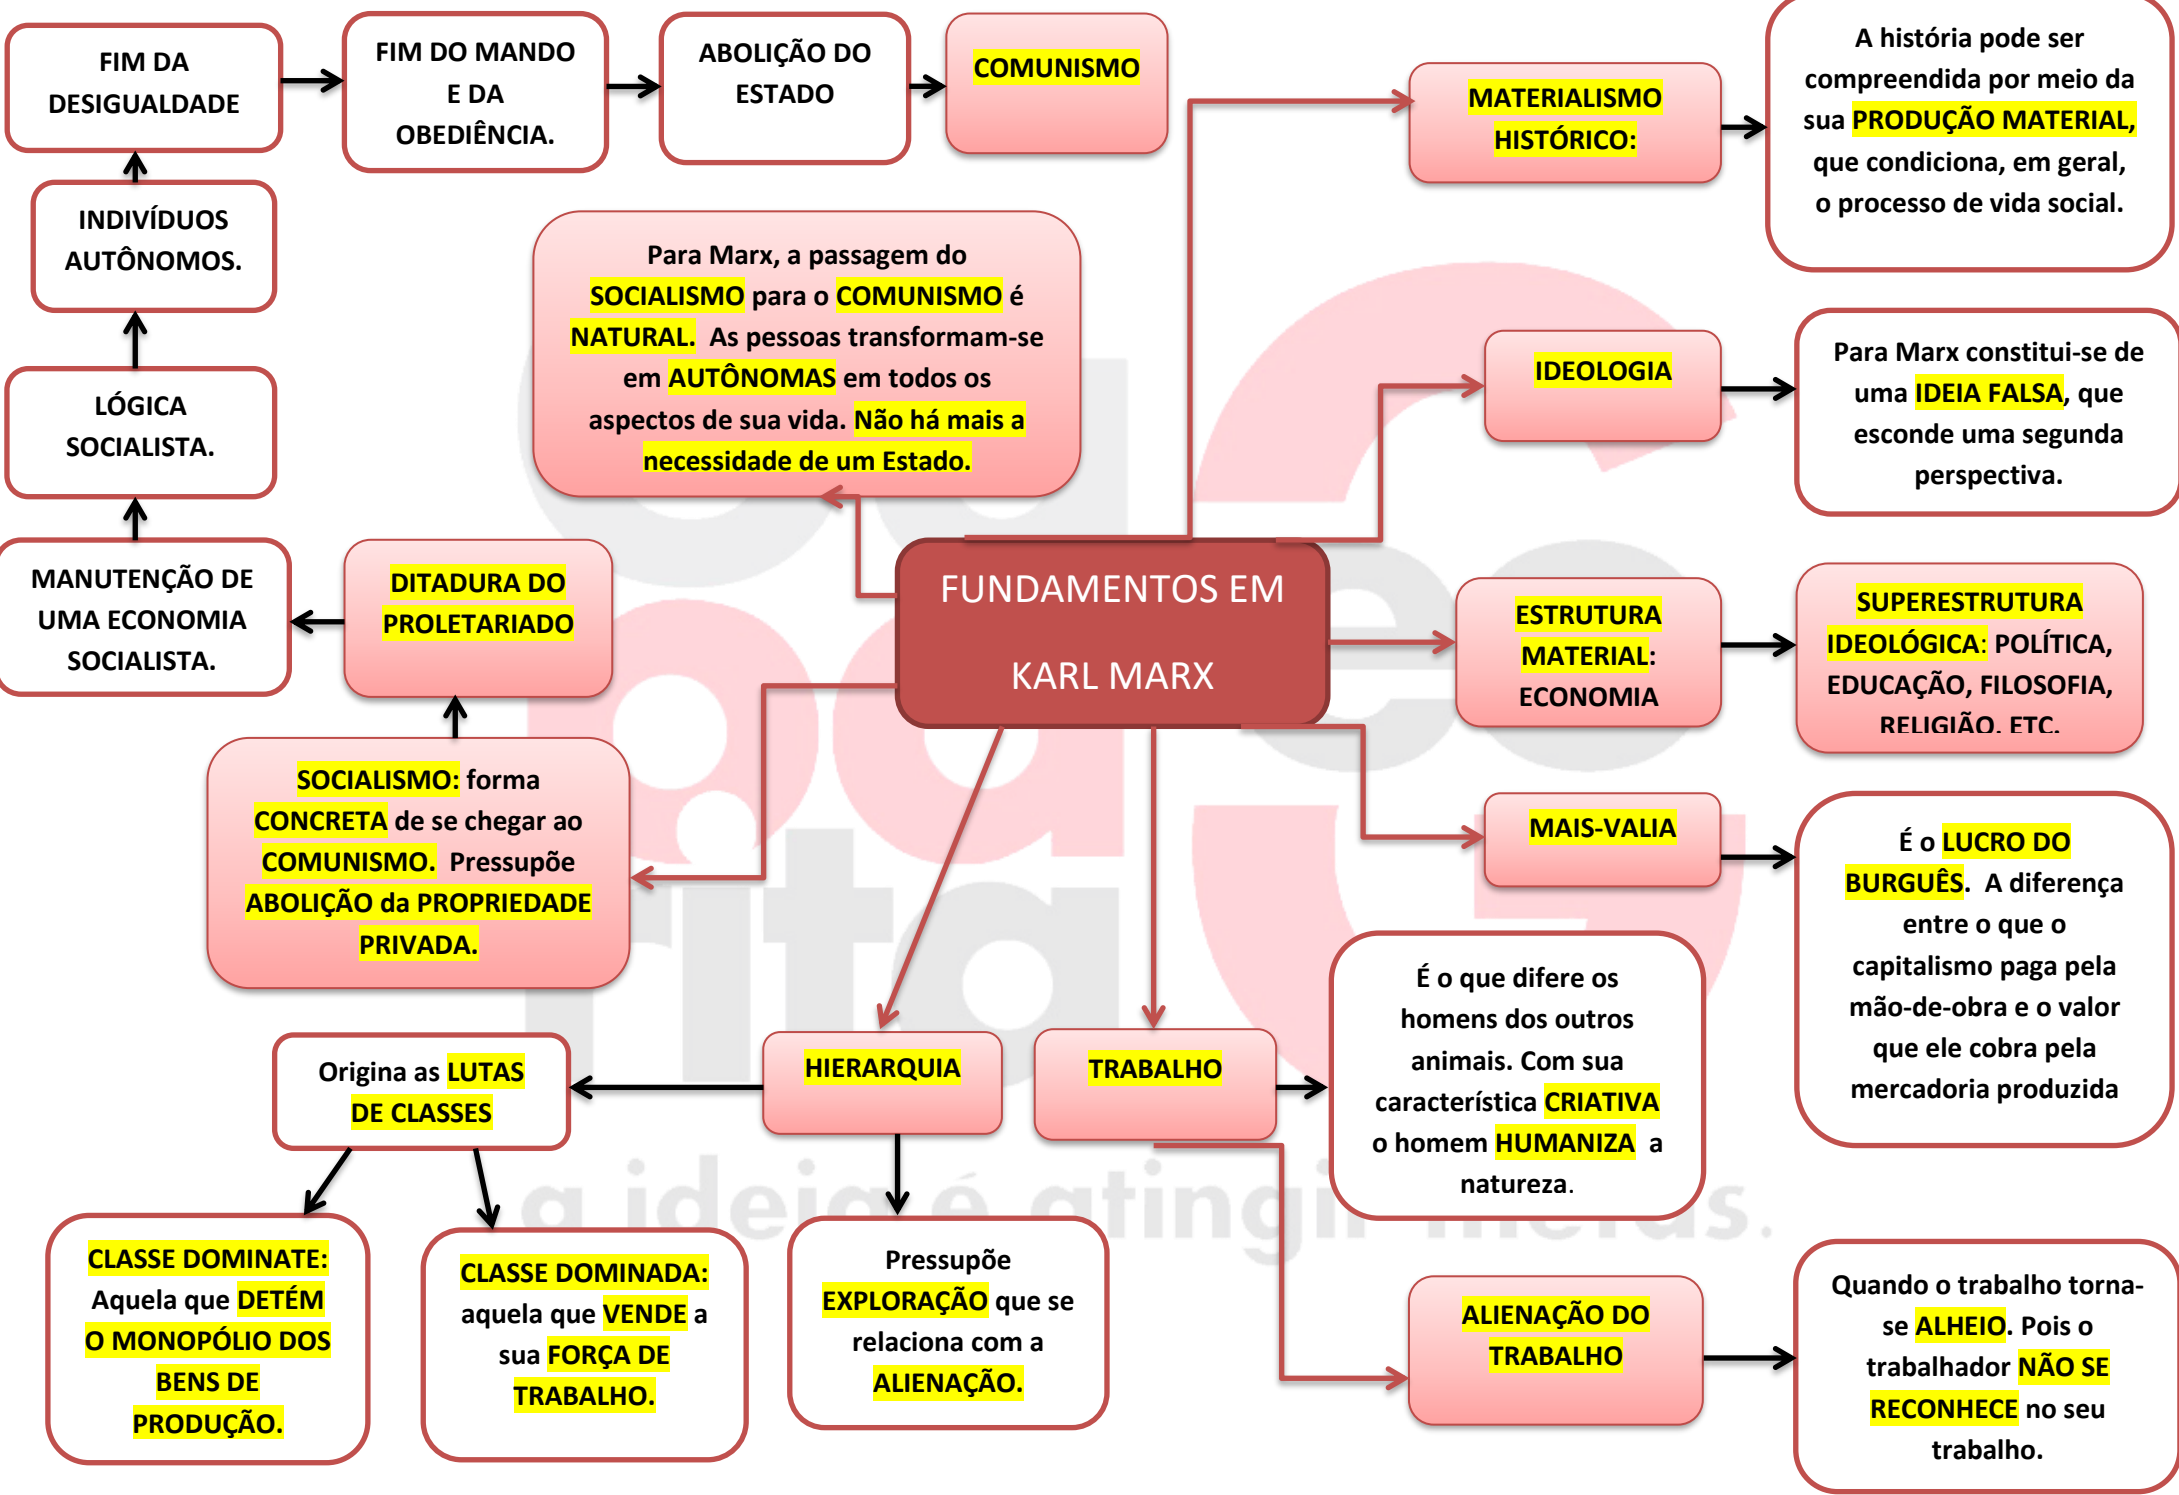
FIM DA DESIGUALDADE

FIM DO MANDO E DA OBEDIÊNCIA.

ABOLIÇÃO DO ESTADO

COMUNISMO

MATERIALISMO HISTÓRICO:

A história pode ser compreendida por meio da sua PRODUÇÃO MATERIAL, que condiciona, em geral, o processo de vida social.

INDIVÍDUOS AUTÔNOMOS.

Para Marx, a passagem do SOCIALISMO para o COMUNISMO é NATURAL. As pessoas transformam-se em AUTÔNOMAS em todos os aspectos de sua vida. Não há mais a necessidade de um Estado.

LÓGICA SOCIALISTA.

IDEOLOGIA

Para Marx constitui-se de uma IDEIA FALSA, que esconde uma segunda perspectiva.

MANUTENÇÃO DE UMA ECONOMIA SOCIALISTA.

DITADURA DO PROLETARIADO

FUNDAMENTOS EM KARL MARX

ESTRUTURA MATERIAL: ECONOMIA

SUPERESTRUTURA IDEOLÓGICA: POLÍTICA, EDUCAÇÃO, FILOSOFIA, RELIGIÃO, ETC.

SOCIALISMO: forma CONCRETA de se chegar ao COMUNISMO. Pressupõe ABOLIÇÃO da PROPRIEDADE PRIVADA.

MAIS-VALIA

É o LUCRO DO BURGUÊS. A diferença entre o que o capitalismo paga pela mão-de-obra e o valor que ele cobra pela mercadoria produzida

É o que difere os homens dos outros animais. Com sua característica CRIATIVA o homem HUMANIZA a natureza.

Origina as LUTAS DE CLASSES

HIERARQUIA

TRABALHO

CLASSE DOMINATE: Aquela que DETÉM O MONOPÓLIO DOS BENS DE PRODUÇÃO.

CLASSE DOMINADA: aquela que VENDE a sua FORÇA DE TRABALHO.

Pressupõe EXPLORAÇÃO que se relaciona com a ALIENAÇÃO.

ALIENAÇÃO DO TRABALHO

Quando o trabalho torna-se ALHEIO. Pois o trabalhador NÃO SE RECONHECE no seu trabalho.

a ideia é atingir metas.